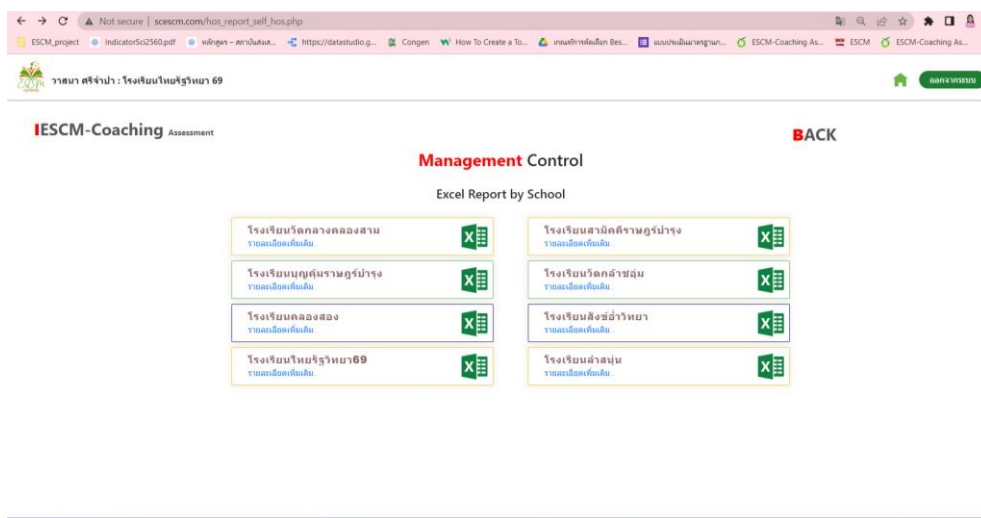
Not secure | scescm.com/hos_report_self_hos.php

ESCM_project IndicatorSci2560.pdf หลักสูตร – สถาบันส่งเส... https://datastudio.g... Congen How To Create a To... เกณฑ์การคัดเลือก Bes... แบบประเมินมาตรฐาน... ESCM-Coaching As... ESCM ESCM-Coaching As...

วาสนา ศรีจำปา : โรงเรียนไทยรัฐวิทยา 69

ออกจากระบบ

IESCM-Coaching Assessment

BACK

Management Control

Excel Report by School

| | |
|---|---|
| โรงเรียนวัดกลางคลองสาม รายละเอียดเพิ่มเติม | โรงเรียนสามัคคีราษฎร์บำรุง รายละเอียดเพิ่มเติม |
| โรงเรียนบุญคุ้มราษฎร์บำรุง รายละเอียดเพิ่มเติม | โรงเรียนวัดกล้าชอุ่ม รายละเอียดเพิ่มเติม |
| โรงเรียนคลองสอง รายละเอียดเพิ่มเติม | โรงเรียนสังข์อำวิทยา รายละเอียดเพิ่มเติม |
| โรงเรียนไทยรัฐวิทยา69 รายละเอียดเพิ่มเติม | โรงเรียนลำสนุ่น รายละเอียดเพิ่มเติม |